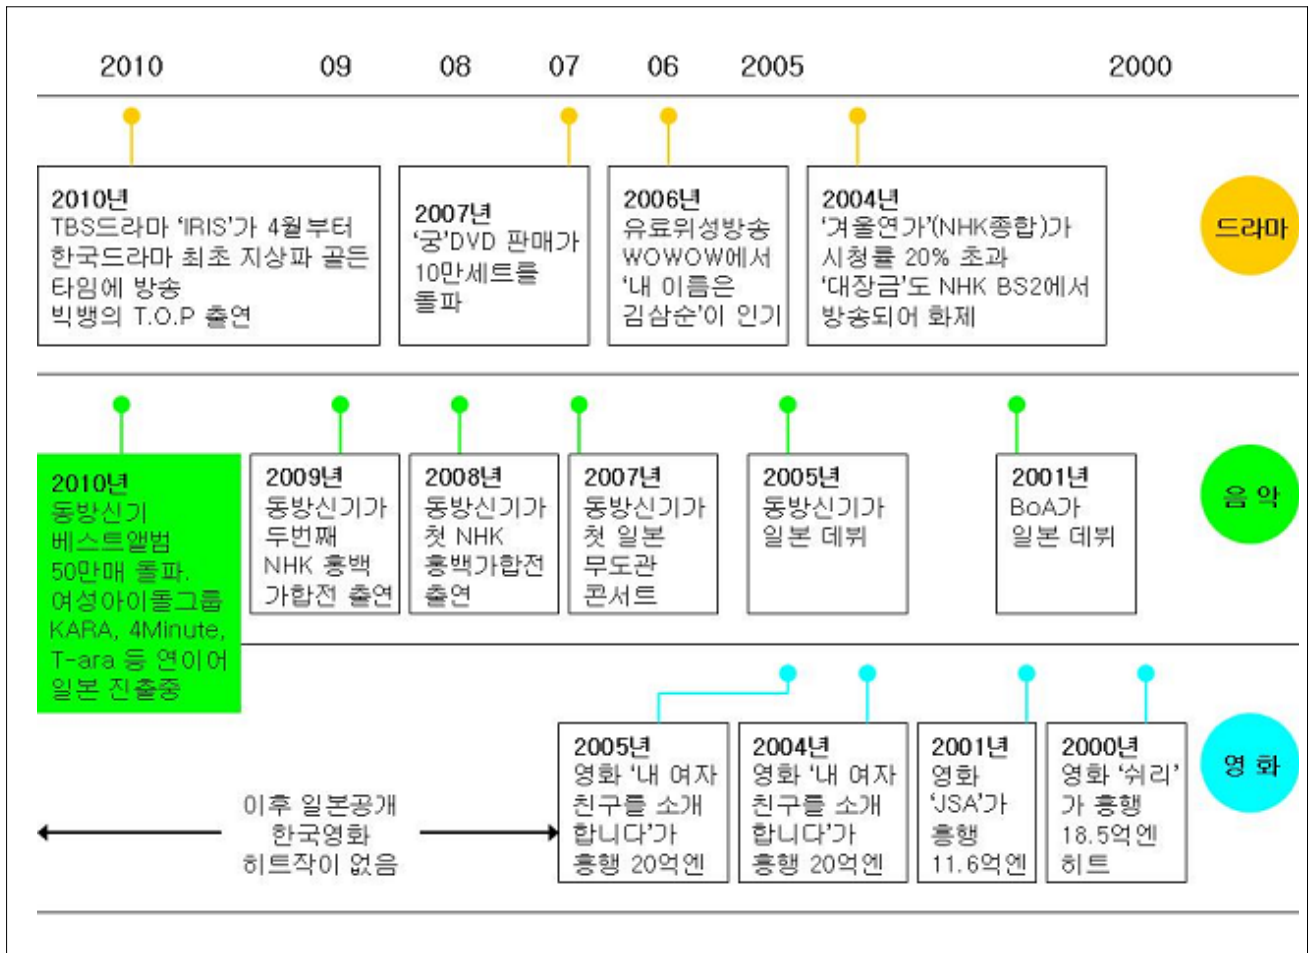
2010 09 08 07 06 2005 2000

2010년
TBS드라마 'IRIS'가 4월부터 한국드라마 최초 지상파 골든타임에 방송
빅뱅의 T.O.P 출연

2007년
'궁'DVD 판매가 10만세트를 돌파

2006년
유료위성방송 WOWOW에서 '내 이름은 김삼순'이 인기

2004년
'겨울연가'(NHK종합)가 시청률 20% 초과
'대장금'도 NHK BS2에서 방송되어 화제

드라마

2010년
동방신기 베스트앨범 50만매 돌파.
여성아이돌그룹 KARA, 4Minute, T-ara 등 연이어 일본 진출중

2009년
동방신기가 두번째 NHK 홍백가합전 출연

2008년
동방신기가 첫 NHK 홍백가합전 출연

2007년
동방신기가 첫 일본 무도관 콘서트

2005년
동방신기가 일본 데뷔

2001년
BoA가 일본 데뷔

음 악

이후 일본공개 한국영화 히트작이 없음

2005년
영화 '내 여자 친구를 소개 합니다'가 흥행 20억엔

2004년
영화 '내 여자 친구를 소개 합니다'가 흥행 20억엔

2001년
영화 'JSA'가 흥행 11.6억엔

2000년
영화 '쉬리'가 흥행 18.5억엔 히트

영 화